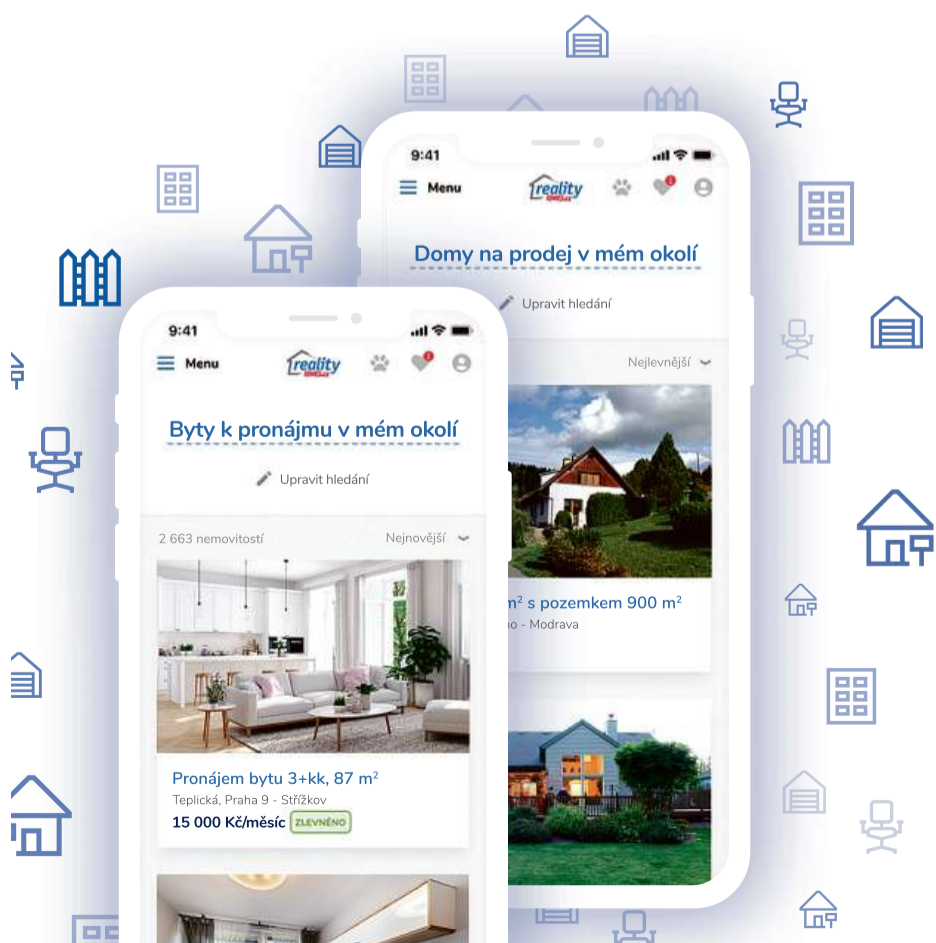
9:41

Menu

reality

Domy na prodej v mém okolí

Upravit hledání

Nejlevnější

m² s pozemkem 900 m²

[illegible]o - Modrava

9:41

Menu

reality

Byty k pronájmu v mém okolí

Upravit hledání

2 663 nemovitostí

Nejnovější

Pronájem bytu 3+kk, 87 m²

Teplická, Praha 9 - Střížkov

15 000 Kč/měsíc ZLEVNĚNO